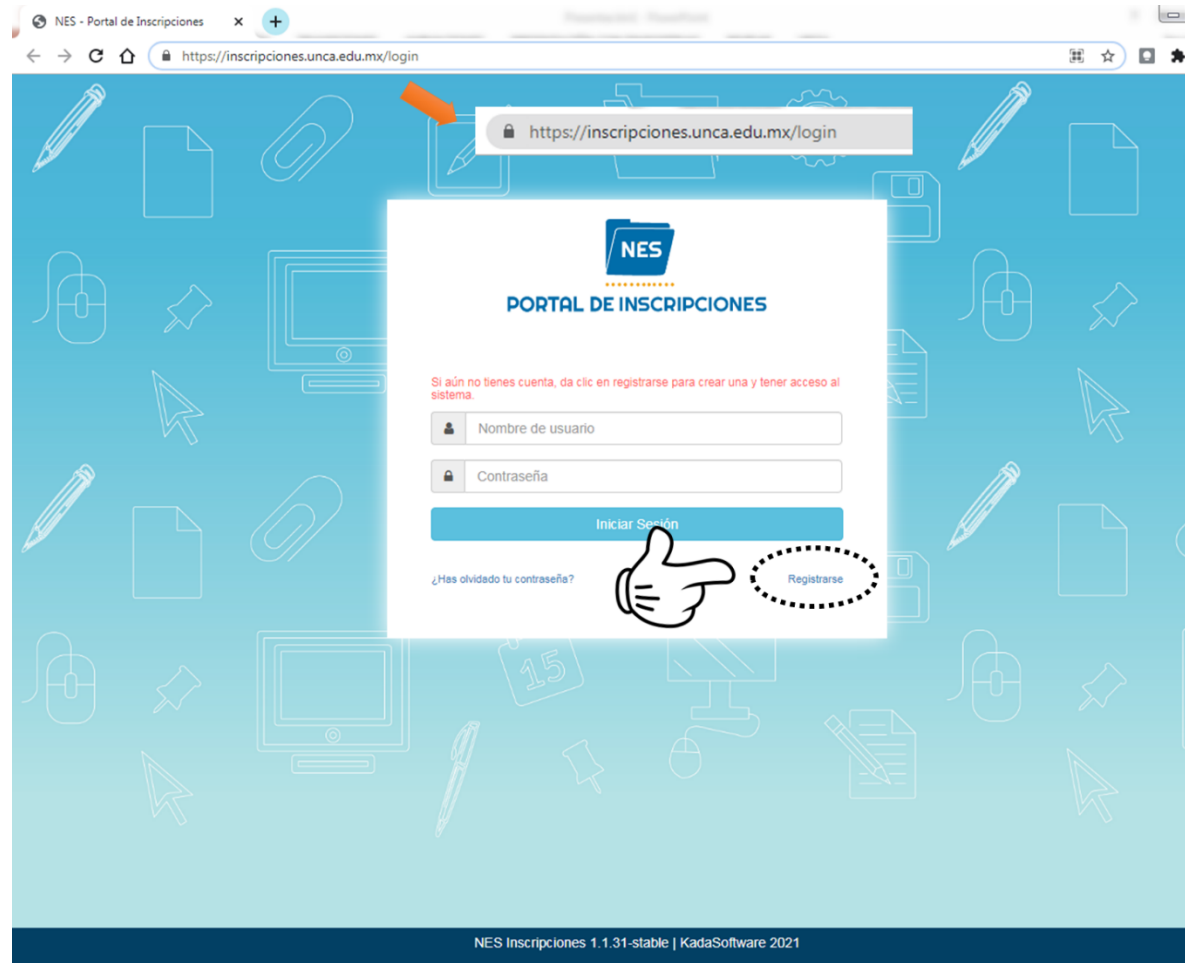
NES - Portal de Inscripciones ×

https://inscripciones.unca.edu.mx/login

https://inscripciones.unca.edu.mx/login

NES

PORTAL DE INSCRIPCIONES

Si aún no tienes cuenta, da clic en registrarse para crear una y tener acceso al sistema.

Nombre de usuario

Contraseña

Iniciar Sesión

¿Has olvidado tu contraseña?

Registrarse

15

NES Inscripciones 1.1.31-stable | KadaSoftware 2021